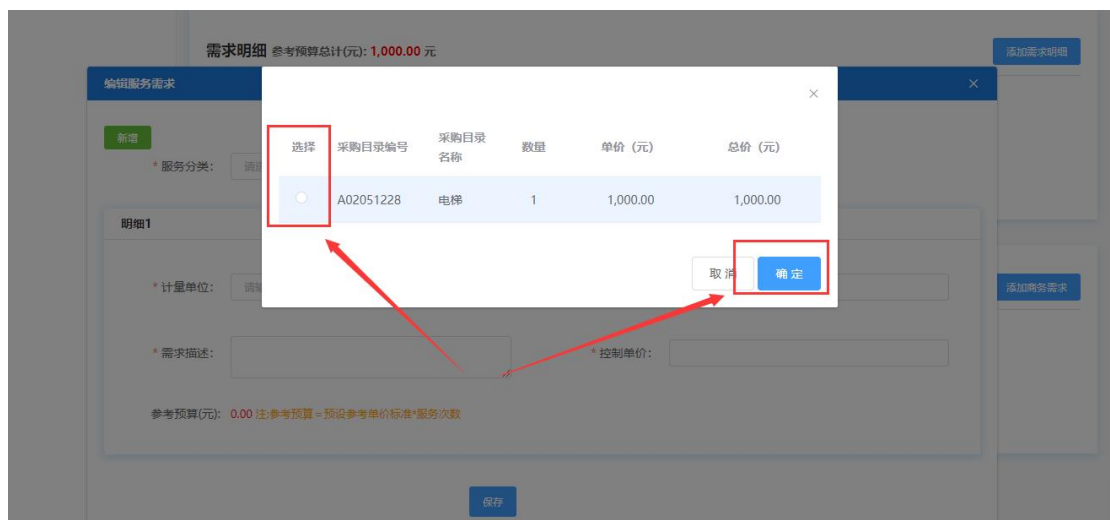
需求明细 参考预算总计(元): 1,000.00 元

添加需求明细

编辑服务需求

×

新增

* 服务分类: 请选

明细1

* 计量单位: 请输

* 需求描述:

* 控制单价:

参考预算(元): 0.00 注:参考预算 = 预设参考单价标准*服务次数

添加商务需求

保存

×

| 选择 | 采购目录编号 | 采购目录名称 | 数量 | 单价（元） | 总价（元） |
|---|---|---|---|---|---|
| ○ | A02051228 | 电梯 | 1 | 1,000.00 | 1,000.00 |

取 消

确 定